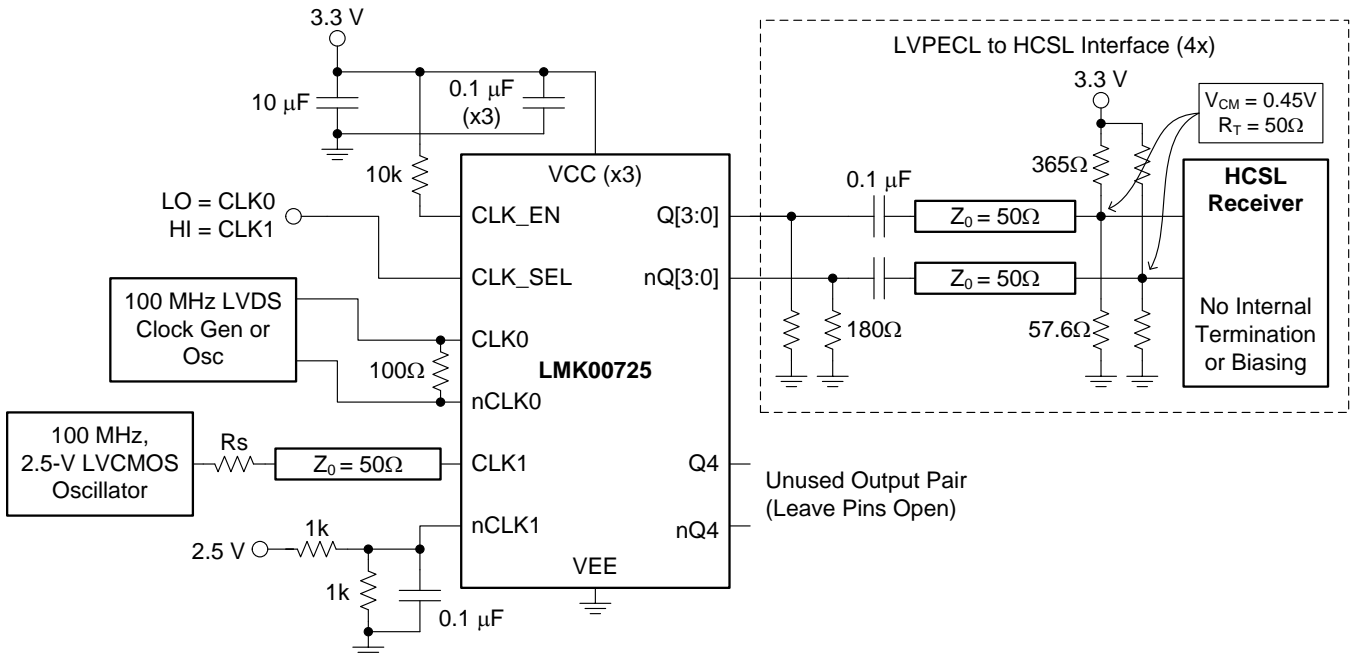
3.3 V

10 μF

0.1 μF (x3)

10k

VCC (x3)

LO = CLK0
HI = CLK1

CLK_EN

CLK_SEL

Q[3:0]

nQ[3:0]

100 MHz LVDS Clock Gen or Osc

CLK0

100Ω

nCLK0

LMK00725

100 MHz, 2.5-V LVCMOS Oscillator

Rs

$Z_0 = 50\Omega$

CLK1

Q4

nQ4

Unused Output Pair (Leave Pins Open)

2.5 V

1k

1k

nCLK1

VEE

0.1 μF

LVPECL to HCSL Interface (4x)

3.3 V

$V_{CM} = 0.45V$
$R_T = 50\Omega$

365Ω

0.1 μF

$Z_0 = 50\Omega$

$Z_0 = 50\Omega$

HCSL Receiver

No Internal Termination or Biasing

180Ω

57.6Ω